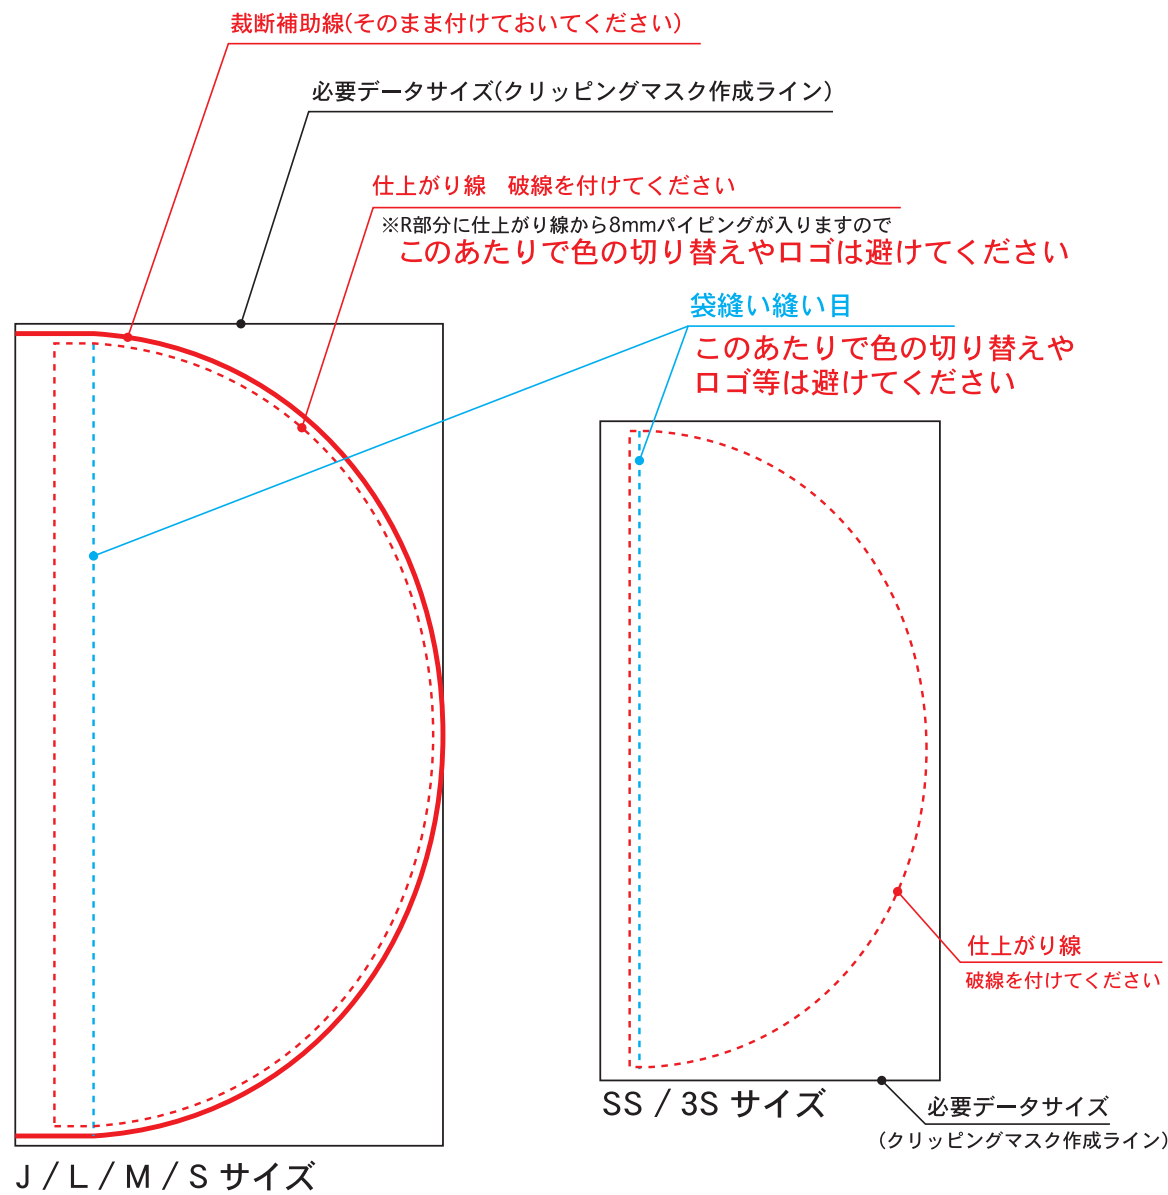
裁断補助線(そのまま付けておいてください)

必要データサイズ(クリッピングマスク作成ライン)

仕上がり線　破線を付けてください

※R部分に仕上がり線から8mmパイピングが入りますので
このあたりで色の切り替えやロゴは避けてください

袋縫い縫い目

このあたりで色の切り替えやロゴ等は避けてください

仕上がり線
破線を付けてください

SS / 3S サイズ

必要データサイズ
(クリッピングマスク作成ライン)

J / L / M / S サイズ